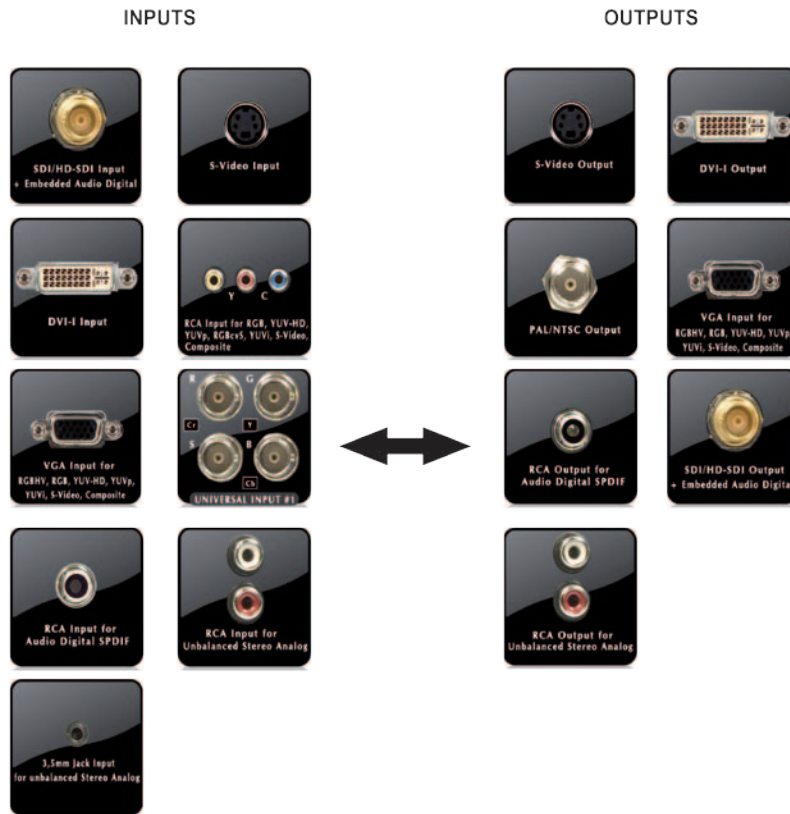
INPUTS

SDI/HD-SDI Input + Embedded Audio Digital

S-Video Input

DVI-I Input

Y C

RCA Input for RGB, YUV-HD, YUVp, RGBcvS, YUVi, S-Video, Composite

VGA Input for RGBHV, RGB, YUV-HD, YUVp, YUVi, S-Video, Composite

R G Cr Y S B Cb

UNIVERSAL INPUT #1

RCA Input for Audio Digital SPDIF

RCA Input for Unbalanced Stereo Analog

3,5mm Jack Input for unbalanced Stereo Analog

OUTPUTS

S-Video Output

DVI-I Output

PAL/NTSC Output

VGA Input for RGBHV, RGB, YUV-HD, YUVp, YUVi, S-Video, Composite

RCA Output for Audio Digital SPDIF

SDI/HD-SDI Output + Embedded Audio Digita

RCA Output for Unbalanced Stereo Analog